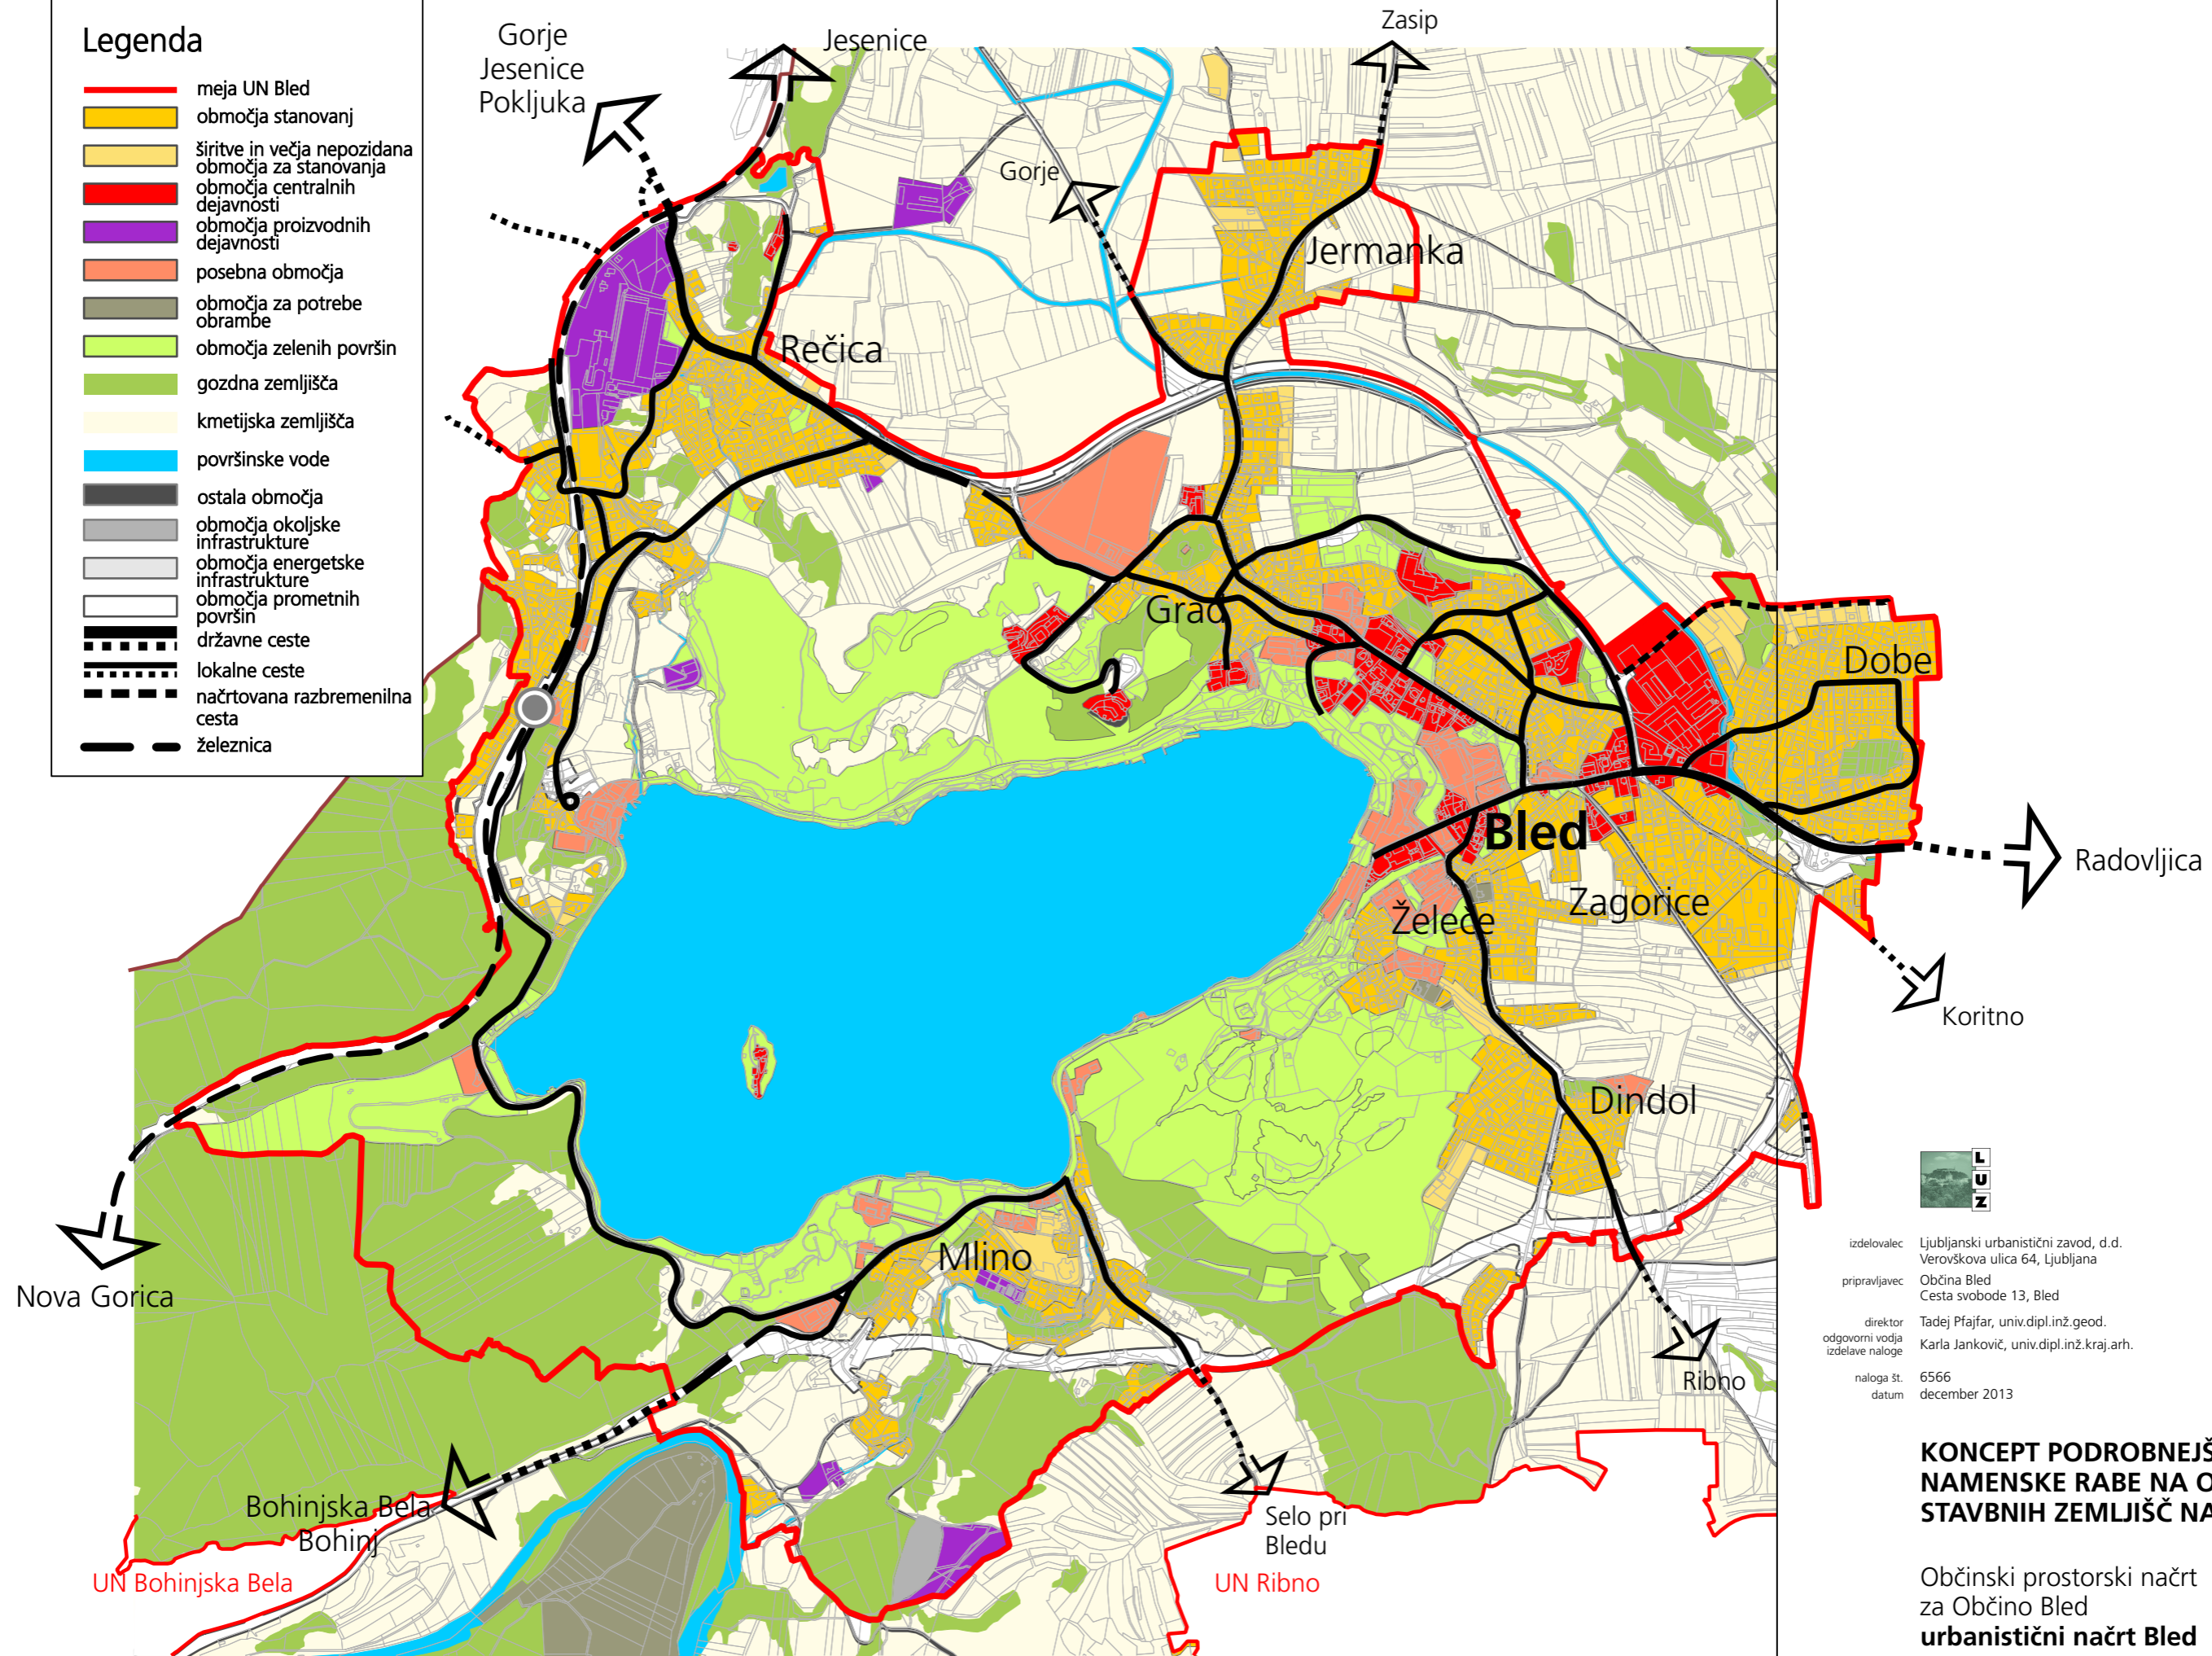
Legenda

meja UN Bled
območja stanovanj
širitve in večja nepozidana območja za stanovanja
območja centralnih dejavnosti
območja proizvodnih dejavnosti
posebna območja
območja za potrebe obrambe
območja zelenih površin
gozdna zemljišča
kmetijska zemljišča
površinske vode
ostala območja
območja okoljske infrastrukture
območja energetske infrastrukture
območja prometnih površin
državne ceste
lokalne ceste
načrtovana razbremenilna cesta
železnica

Gorje
Jesenice
Pokljuka
Jesenice
Zasip
Gorje
Jermanka
Rečica
Grad
Dobe
Bled
Radovljica
Zagorice
Želeče
Koritno
Dindol
Nova Gorica
Mlino
Ribno
Bohinjska Bela
Bohinj
UN Bohinjska Bela
Selo pri Bledu
UN Ribno

L
U
Z

izdelovalec Ljubljanski urbanistični zavod, d.d.
Verovškova ulica 64, Ljubljana
pripravljavec Občina Bled
Cesta svobode 13, Bled
direktor Tadej Pfajfar, univ.dipl.inž.geod.
odgovorni vodja izdelave naloge Karla Janković, univ.dipl.inž.kraj.arh.
naloga št. 6566
datum december 2013

KONCEPT PODROBNEJŠ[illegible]
NAMENSKE RABE NA O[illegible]
STAVBNIH ZEMLJIŠČ NA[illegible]

Občinski prostorski načrt
za Občino Bled
urbanistični načrt Bled